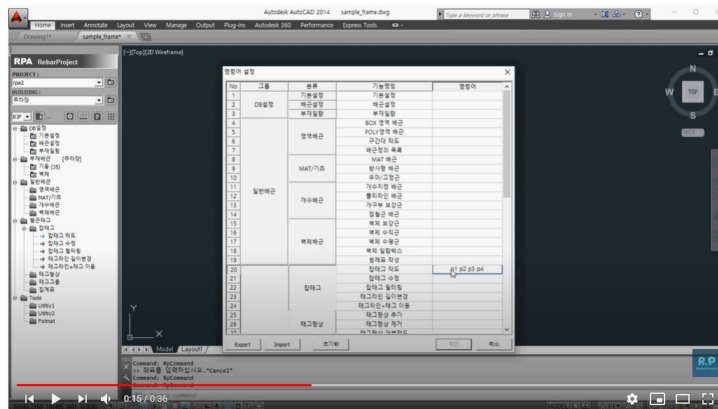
Autodesk AutoCAD 2014    sample_frame.dwg    Type a keyword or phrase    Sign In

Home  Insert  Annotate  Layout  View  Manage  Output  Plug-ins  Autodesk 360  Performance  Express Tools

Drawing1*    sample_frame*

[-][Top][2D Wireframe]

RPA RebarProject

PROJECT :
rpa2
BUILDING :
주차장

DB설정
기본설정
배근설정
부재일람
부재배근 (주차장)
기둥 (35)
벽체
일반배근
영역배근
MAT/기초
개수배근
벽체배근
협업리딩
절대리딩
철대지 작도
철대지 수정
철대지 필터링
태그라인 일러펜경
태그라인+태그 이동
태그형상
태그그룹
도곽표
Tools
Utility1
Utility2
Format

명령어 설정

| No | 그룹 | 분류 | 기능명칭 | 명령어 |
|---|---|---|---|---|
| 1 | DB설정 | 기본설정 | 기본설정 | |
| 2 | | 배근설정 | 배근설정 | |
| 3 | | 부재일람 | 부재일람 | |
| 4 | 일반배근 | 영역배근 | BOX 영역 배근 | |
| 5 | | | POLY영역 배근 | |
| 6 | | | 구간대 작도 | |
| 7 | | | 배근영역 축류 | |
| 8 | | MAT/기초 | MAT 배근 | |
| 9 | | | 방사형 배근 | |
| 10 | | | 우레/고정근 | |
| 11 | | 개수배근 | 개수지정 배근 | |
| 12 | | | 평리라인 배근 | |
| 13 | | | 가구부 보강근 | |
| 14 | | | 접철근 배근 | |
| 15 | | 벽체배근 | 벽체 보강근 | |
| 16 | | | 벽체 수직근 | |
| 17 | | | 벽체 수평근 | |
| 18 | | | 벽체 일람박스 | |
| 19 | | | 벽제표 작성 | |
| 20 | | 철태그 | 철태그 작도 | p1 p2 p3 p4 |
| 21 | | | 철태그 수정 | |
| 22 | | | 철태그 필터링 | |
| 23 | | | 태그라인 일러변경 | |
| 24 | | | 태그라인+태그 이동 | |
| 25 | | 태그형상 | 태그형상 추가 | |
| 26 | | | 태그형상 제거 | |

Export  Import  초기화  적용  취소

Model  Layout1

Command: RpCommand
>> 좌표를 입력하십시오.*Cancel*
Command: RpCommand

N  W  TOP  E  WCS

0:15 / 0:36